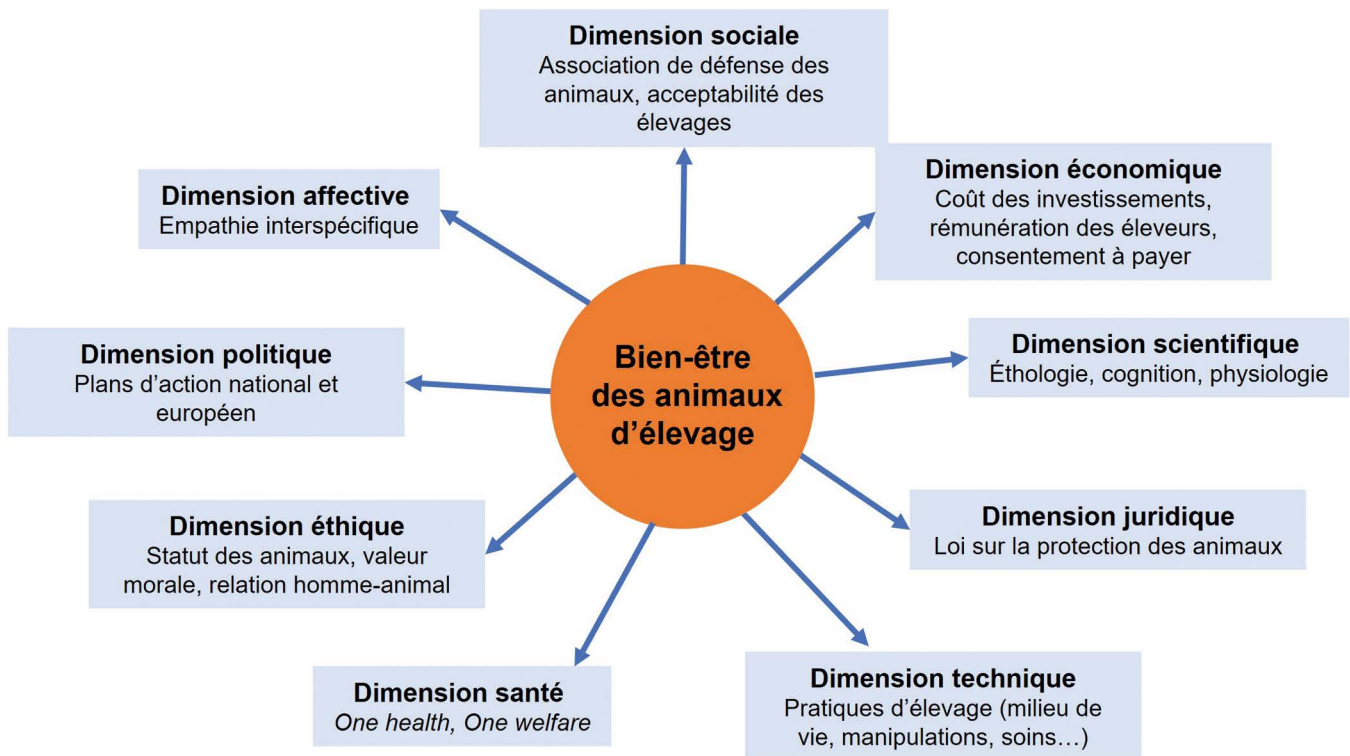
Bien-être des animaux d'élevage

Dimension sociale
Association de défense des animaux, acceptabilité des élevages

Dimension affective
Empathie interspécifique

Dimension économique
Coût des investissements, rémunération des éleveurs, consentement à payer

Dimension politique
Plans d'action national et européen

Dimension scientifique
Éthologie, cognition, physiologie

Dimension éthique
Statut des animaux, valeur morale, relation homme-animal

Dimension juridique
Loi sur la protection des animaux

Dimension santé
*One health, One welfare*

Dimension technique
Pratiques d'élevage (milieu de vie, manipulations, soins…)